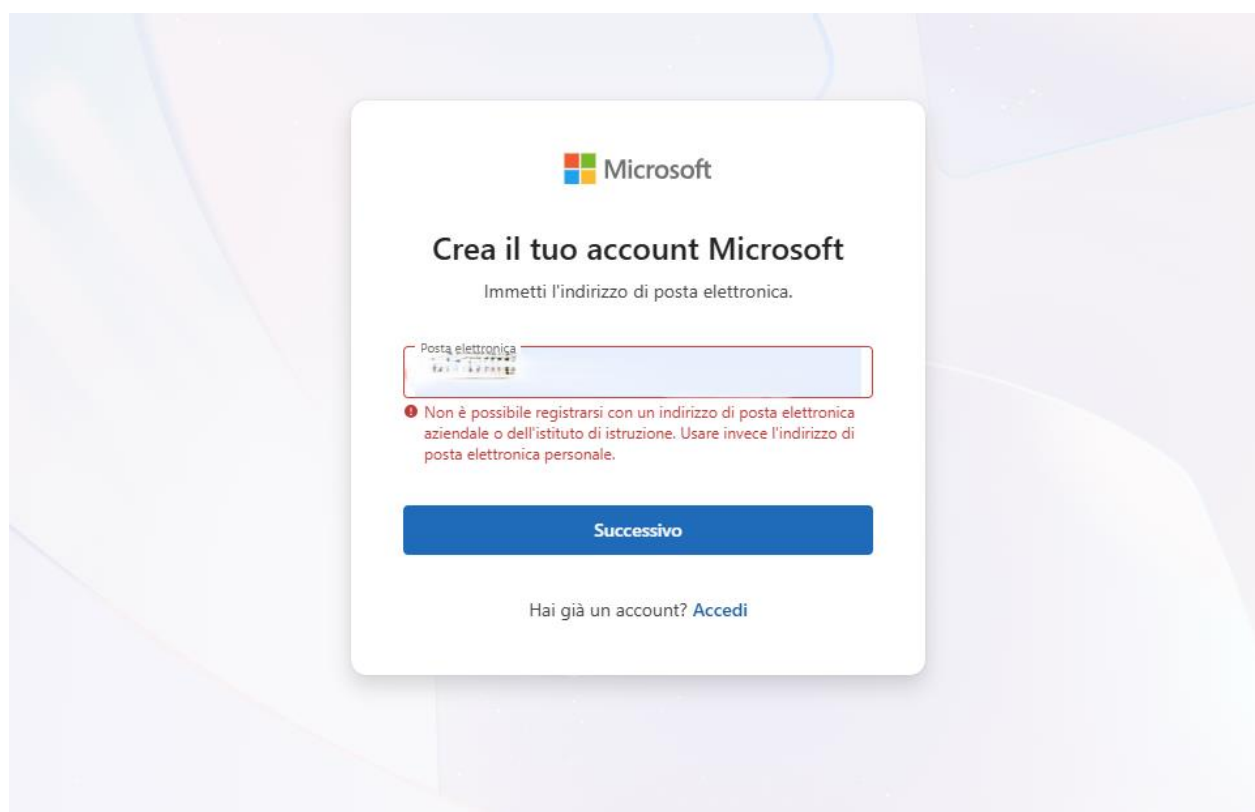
Microsoft

Crea il tuo account Microsoft

Immetti l'indirizzo di posta elettronica.

Posta elettronica
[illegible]

Non è possibile registrarsi con un indirizzo di posta elettronica aziendale o dell'istituto di istruzione. Usare invece l'indirizzo di posta elettronica personale.

Successivo

Hai già un account? Accedi